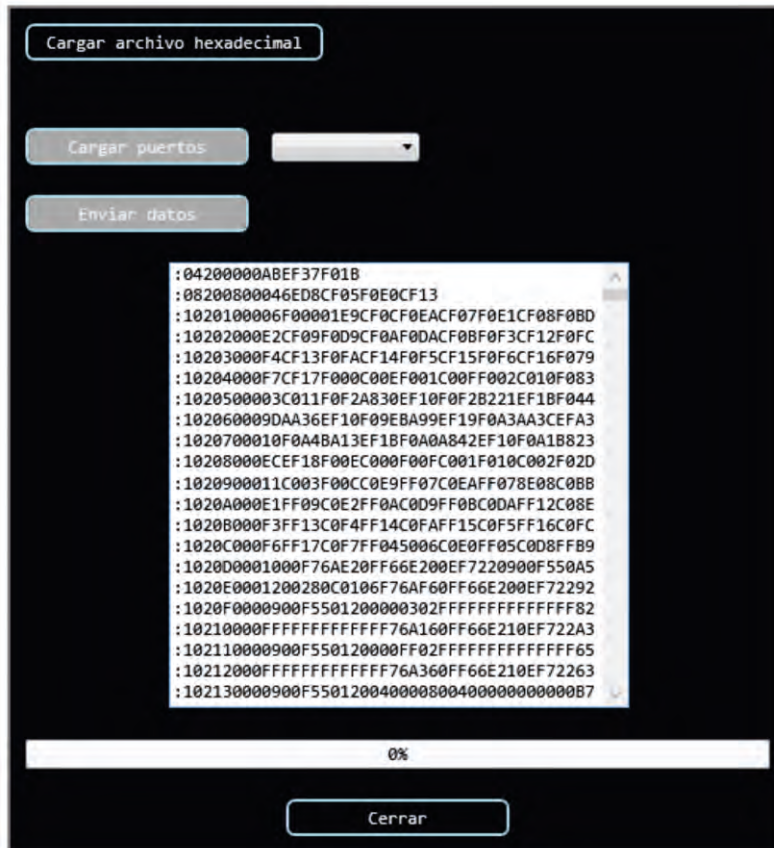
Cargar archivo hexadecimal

Cargar puertos

Enviar datos

:04200000ABEF37F01B
:08200800046ED8CF05F0E0CF13
:1020100006F00001E9CF0CF0EACF07F0E1CF08F0BD
:10202000E2CF09F0D9CF0AF0DACF0BF0F3CF12F0FC
:10203000F4CF13F0FACF14F0F5CF15F0F6CF16F079
:10204000F7CF17F000C00EF001C00FF002C010F083
:1020500003C011F0F2A830EF10F0F2B221EF1BF044
:102060009DAA36EF10F09EBA99EF19F0A3AA3CEFA3
:1020700010F0A4BA13EF1BF0A0A842EF10F0A1B823
:10208000ECEF18F00EC000F00FC001F010C002F02D
:1020900011C003F00CC0E9FF07C0EAFF078E08C0BB
:1020A000E1FF09C0E2FF0AC0D9FF0BC0DAFF12C08E
:1020B000F3FF13C0F4FF14C0FAFF15C0F5FF16C0FC
:1020C000F6FF17C0F7FF045006C0E0FF05C0D8FFB9
:1020D0001000F76AE20FF66E200EF7220900F550A5
:1020E0001200280C0106F76AF60FF66E200EF72292
:1020F0000900F5501200000302FFFFFFFFFFFFFF82
:10210000FFFFFFFFFFFFF76A160FF66E210EF722A3
:102110000900F550120000FF02FFFFFFFFFFFFFF65
:10212000FFFFFFFFFFFFF76A360FF66E210EF72263
:102130000900F5501200400008004000000000000B7

0%

Cerrar